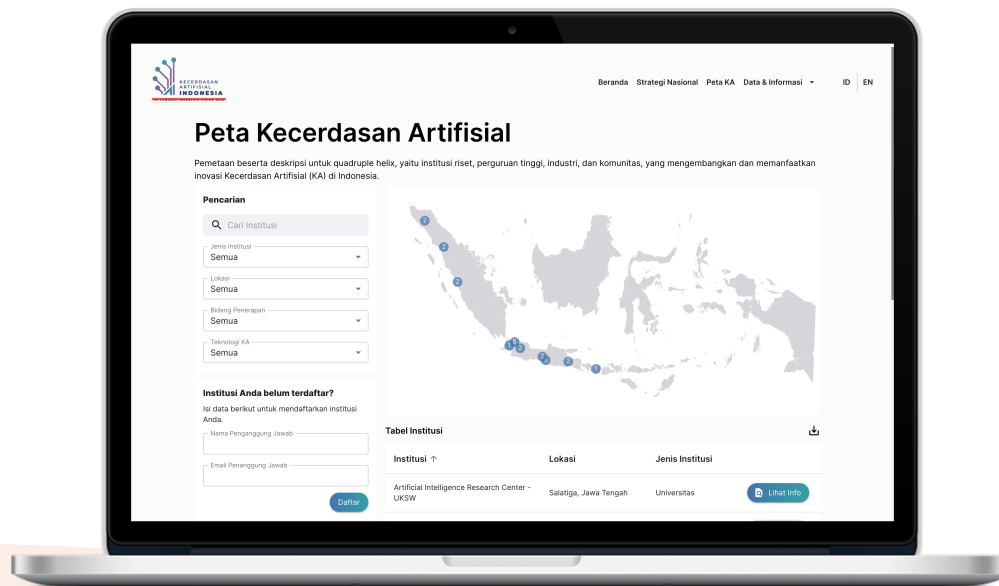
KECERDASAN ARTIFISIAL INDONESIA

Beranda Strategi Nasional Peta KA Data & Informasi ID EN

Peta Kecerdasan Artifisial

Pemetaan beserta deskripsi untuk quadruple helix, yaitu institusi riset, perguruan tinggi, industri, dan komunitas, yang mengembangkan dan memanfaatkan inovasi Kecerdasan Artifisial (KA) di Indonesia.

Pencarian

Cari Institusi

Jenis Institusi
Semua

Lokasi
Semua

Bidang Penerapan
Semua

Teknologi KA
Semua

Institusi Anda belum terdaftar?

Isi data berikut untuk mendaftarkan institusi Anda.

Nama Penanggung Jawab

Email Penanggung Jawab

Daftar

2 2 2 2 2 2 2 2 1

Tabel Institusi

| Institusi ↑ | Lokasi | Jenis Institusi | |
|---|---|---|---|
| Artificial Intelligence Research Center - UKSW | Salatiga, Jawa Tengah | Universitas | Lihat Info |